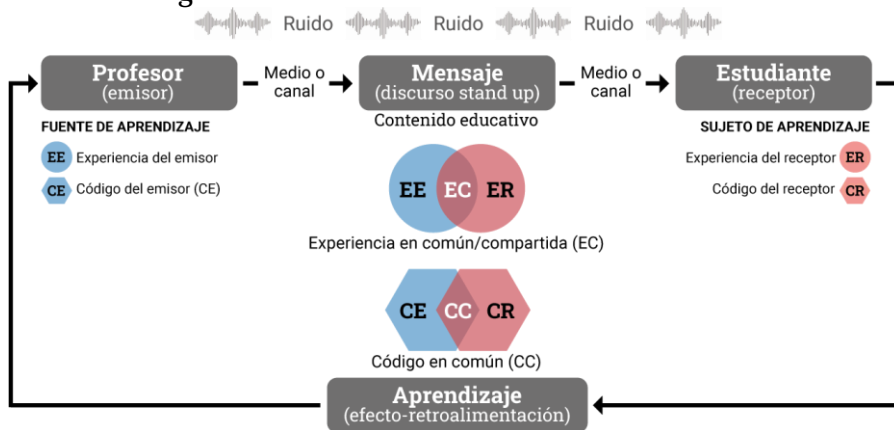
Ruido Ruido Ruido

Profesor
(emisor)

Medio o canal

Mensaje
(discurso stand up)

Medio o canal

Estudiante
(receptor)

FUENTE DE APRENDIZAJE

EE Experiencia del emisor

CE Código del emisor (CE)

Contenido educativo

SUJETO DE APRENDIZAJE

Experiencia del receptor ER

Código del receptor CR

EE EC ER

Experiencia en común/compartida (EC)

CE CC CR

Código en común (CC)

Aprendizaje
(efecto-retroalimentación)